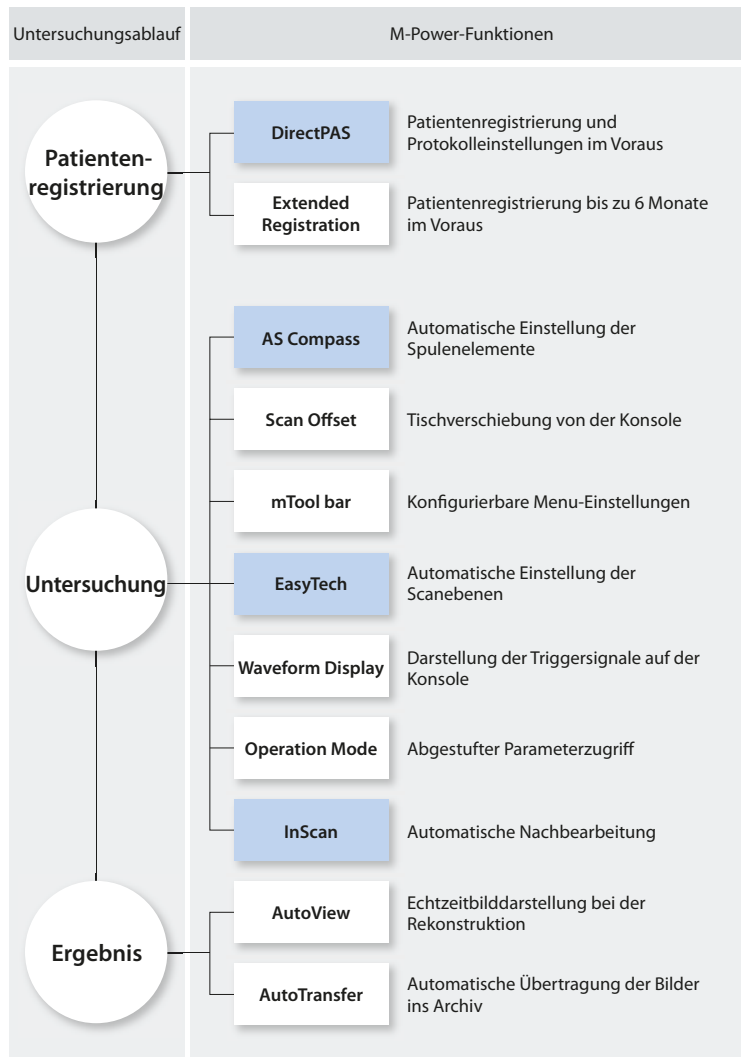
Untersuchungsablauf

M-Power-Funktionen

Patientenregistrierung

DirectPAS

Patientenregistrierung und Protokolleinstellungen im Voraus

Extended Registration

Patientenregistrierung bis zu 6 Monate im Voraus

AS Compass

Automatische Einstellung der Spulenelemente

Scan Offset

Tischverschiebung von der Konsole

mTool bar

Konfigurierbare Menu-Einstellungen

Untersuchung

EasyTech

Automatische Einstellung der Scanebenen

Waveform Display

Darstellung der Triggersignale auf der Konsole

Operation Mode

Abgestufter Parameterzugriff

InScan

Automatische Nachbearbeitung

AutoView

Echtzeitbilddarstellung bei der Rekonstruktion

Ergebnis

AutoTransfer

Automatische Übertragung der Bilder ins Archiv